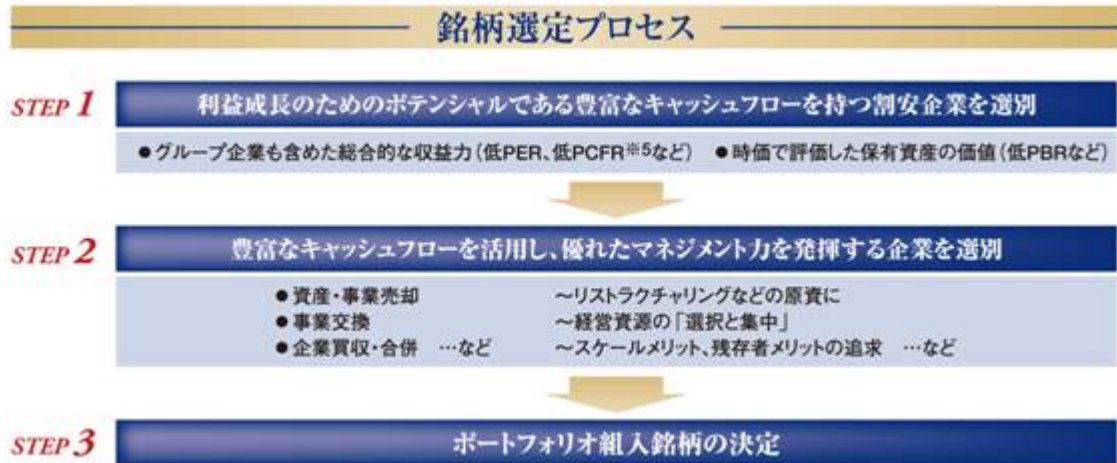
銘柄選定プロセス

STEP 1 利益成長のためのポテンシャルである豊富なキャッシュフローを持つ割安企業を選別

●グループ企業も含めた総合的な収益力（低PER、低PCFR※5など） ●時価で評価した保有資産の価値（低PBRなど）

STEP 2 豊富なキャッシュフローを活用し、優れたマネジメント力を発揮する企業を選別

●資産・事業売却 ～リストラクチャリングなどの原資に
●事業交換 ～経営資源の「選択と集中」
●企業買収・合併 …など ～スケールメリット、残存者メリットの追求 …など

STEP 3 ポートフォリオ組入銘柄の決定